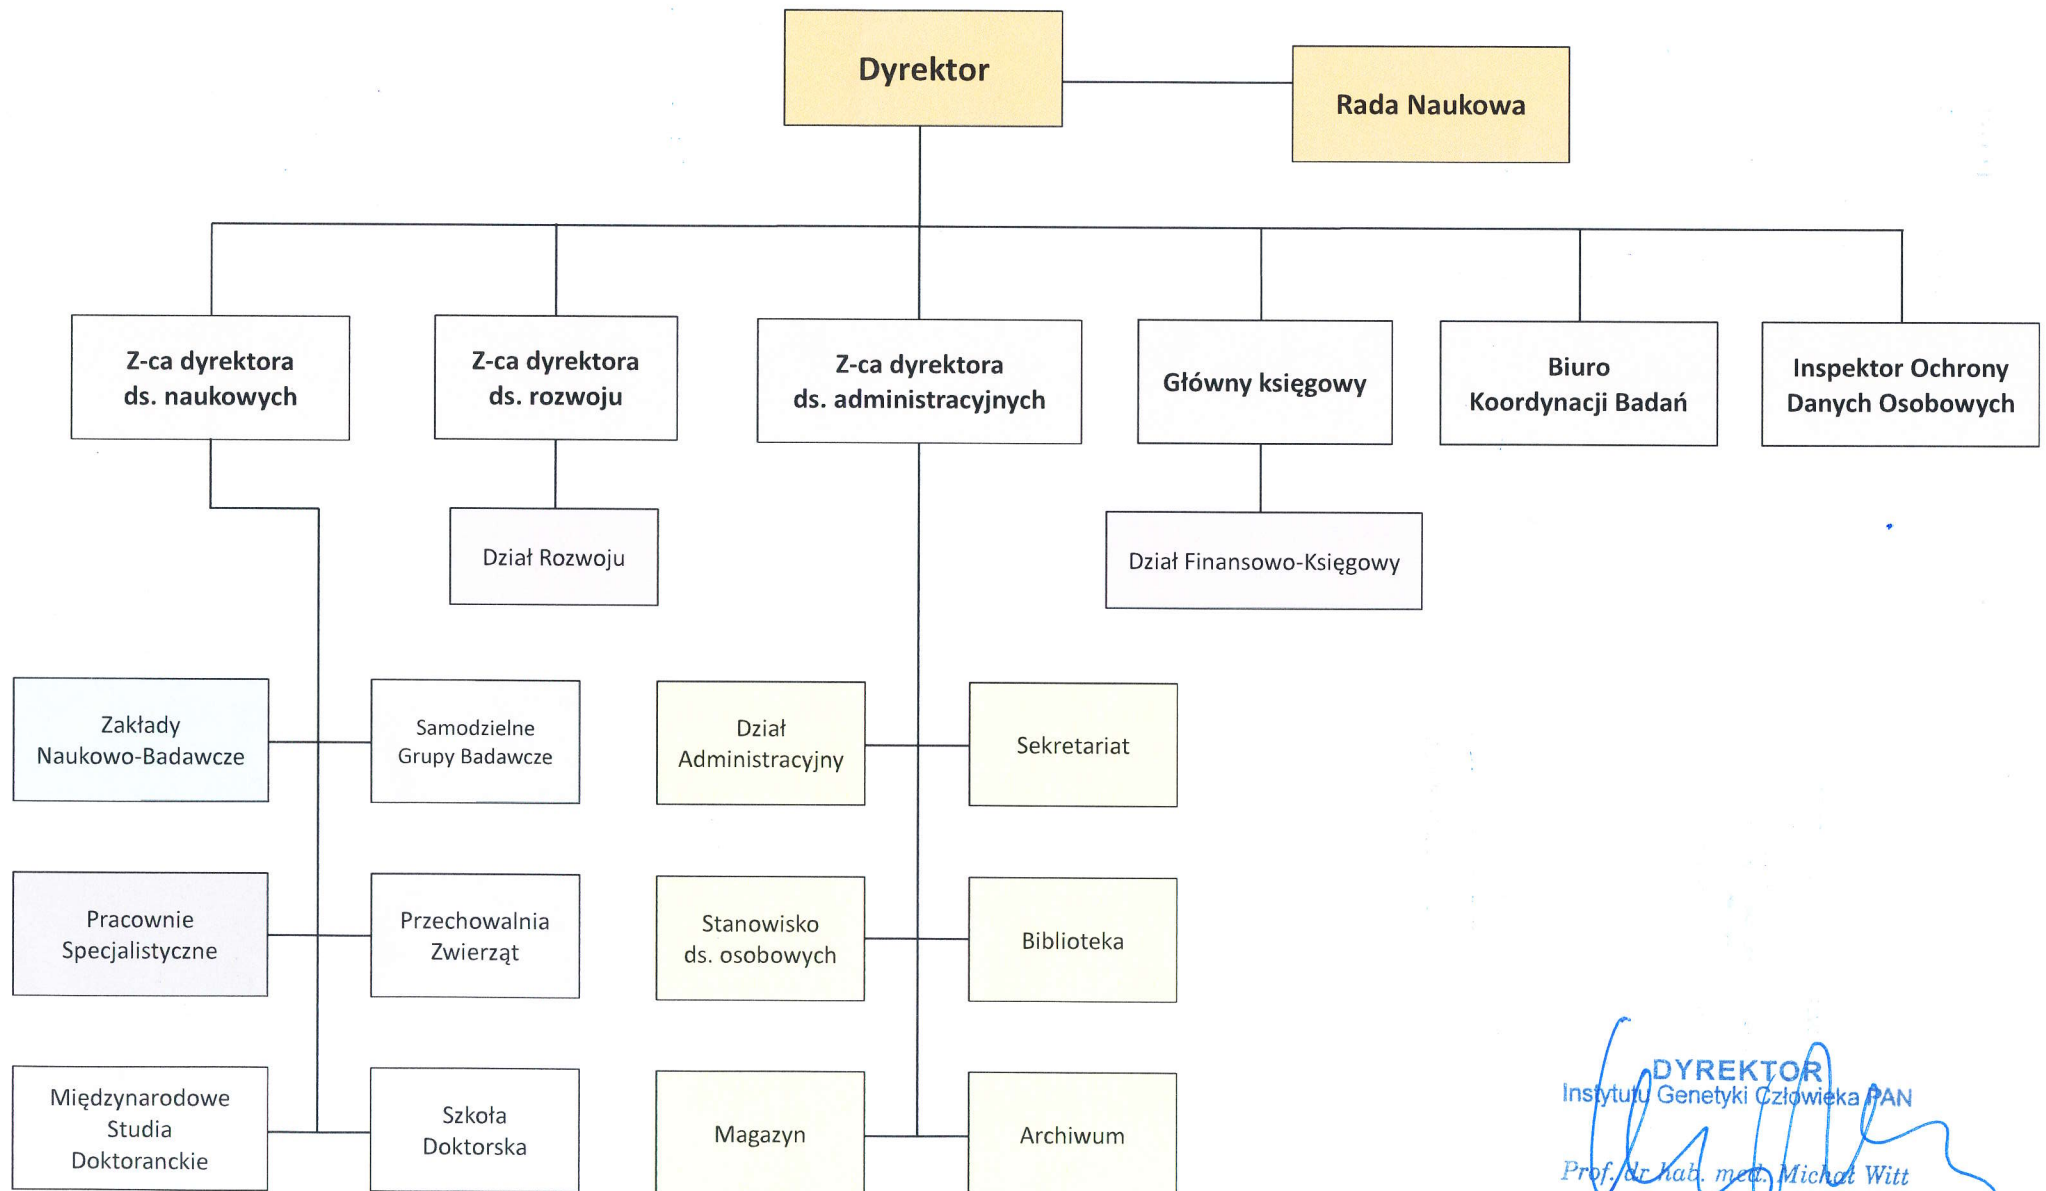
Dyrektor

Rada Naukowa

Z-ca dyrektora ds. naukowych

Z-ca dyrektora ds. rozwoju

Z-ca dyrektora ds. administracyjnych

Główny księgowy

Biuro Koordynacji Badań

Inspektor Ochrony Danych Osobowych

Dział Rozwoju

Dział Finansowo-Księgowy

Zakłady Naukowo-Badawcze

Samodzielne Grupy Badawcze

Dział Administracyjny

Sekretariat

Pracownie Specjalistyczne

Przechowalnia Zwierząt

Stanowisko ds. osobowych

Biblioteka

Międzynarodowe Studia Doktoranckie

Szkoła Doktorska

Magazyn

Archiwum

DYREKTOR
Instytutu Genetyki Człowieka PAN
Prof. dr hab. med. Michał Witt